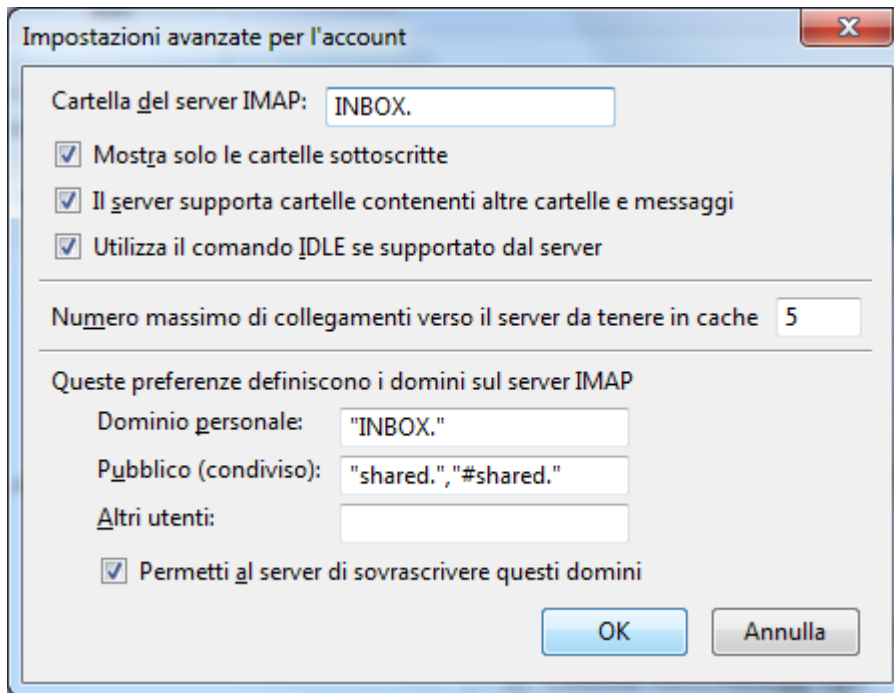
Impostazioni avanzate per l'account

Cartella del server IMAP: INBOX.

Mostra solo le cartelle sottoscritte

Il server supporta cartelle contenenti altre cartelle e messaggi

Utilizza il comando IDLE se supportato dal server

Numero massimo di collegamenti verso il server da tenere in cache 5

Queste preferenze definiscono i domini sul server IMAP

Dominio personale: "INBOX."

Pubblico (condiviso): "shared.","#shared."

Altri utenti:

Permetti al server di sovrascrivere questi domini

OK

Annulla